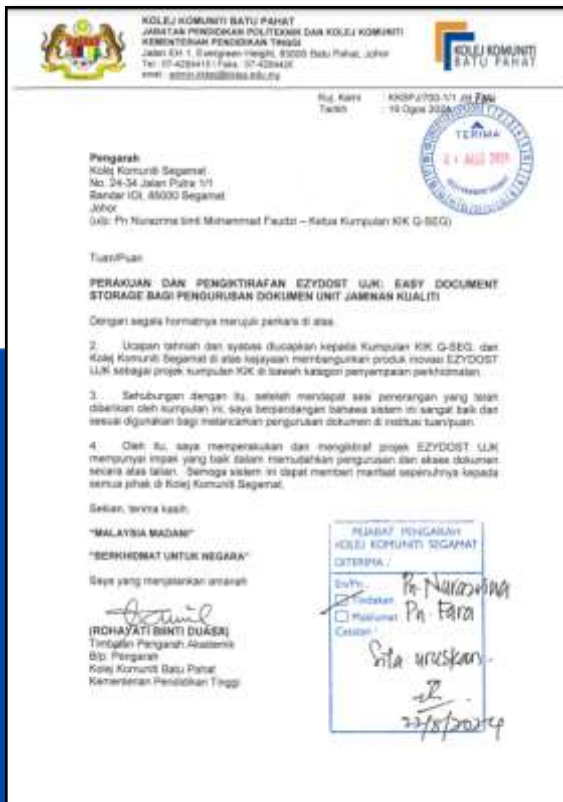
KOLEJ KOMUNITI BATU PAHAT
JABATAN PENDIDIKAN POLITEKNIK DAN KOLEJ KOMUNITI
KEMENTERIAN PENDIDIKAN TINGGI
Jalan EH 1, Evergreen Height, 83000 Batu Pahat, Johor
Tel: 07-4284413 / Faks: 07-4284420
emel: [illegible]

KOLEJ KOMUNITI BATU PAHAT

Ruj. Kami : KKBP.2703-1/1 Jil.7(66)
Tarikh : 19 Ogos 2024

TERIMA
2 1 AUG 2024

Pengarah
Kolej Komuniti Segamat
No. 24-34 Jalan Putra 1/1
Bandar IOI, 85000 Segamat
Johor
(u/p: Pn Nurazrina binti Mohammad Faudzi – Ketua Kumpulan KIK G-SEG)

Tuan/Puan

PERAKUAN DAN PENGIKTIRAFAN EZYDOST UJK: EASY DOCUMENT STORAGE BAGI PENGURUSAN DOKUMEN UNIT JAMINAN KUALITI

Dengan segala hormatnya merujuk perkara di atas.

2. Ucapan tahniah dan syabas diucapkan kepada Kumpulan KIK G-SEG, dan Kolej Komuniti Segamat di atas kejayaan membangunkan produk inovasi EZYDOST UJK sebagai projek kumpulan KIK di bawah kategori penyampaian perkhidmatan.

3. Sehubungan dengan itu, setelah mendapat sesi penerangan yang telah diberikan oleh kumpulan ini, saya berpandangan bahawa sistem ini sangat baik dan sesuai digunakan bagi melancarkan pengurusan dokumen di institusi tuan/puan.

4. Oleh itu, saya memperakukan dan mengiktiraf projek EZYDOST UJK mempunyai impak yang baik dalam memudahkan pengurusan dan akses dokumen secara atas talian. Semoga sistem ini dapat memberi manfaat sepenuhnya kepada semua pihak di Kolej Komuniti Segamat.

Sekian, terima kasih.

"MALAYSIA MADANI"

"BERKHIDMAT UNTUK NEGARA"

Saya yang menjalankan amanah

(ROHAYATI BINTI DUASA)
Timbalan Pengarah Akademik
B/p. Pengarah
Kolej Komuniti Batu Pahat
Kementerian Pendidikan Tinggi

PEJABAT PENGARAH
KOLEJ KOMUNITI SEGAMAT
DITERIMA :
Tn/Pn : Pn. Nurazrina
Tindakan Pn. Fara
Maklumat
Catatan : Sila uruskan.
22/8/2024